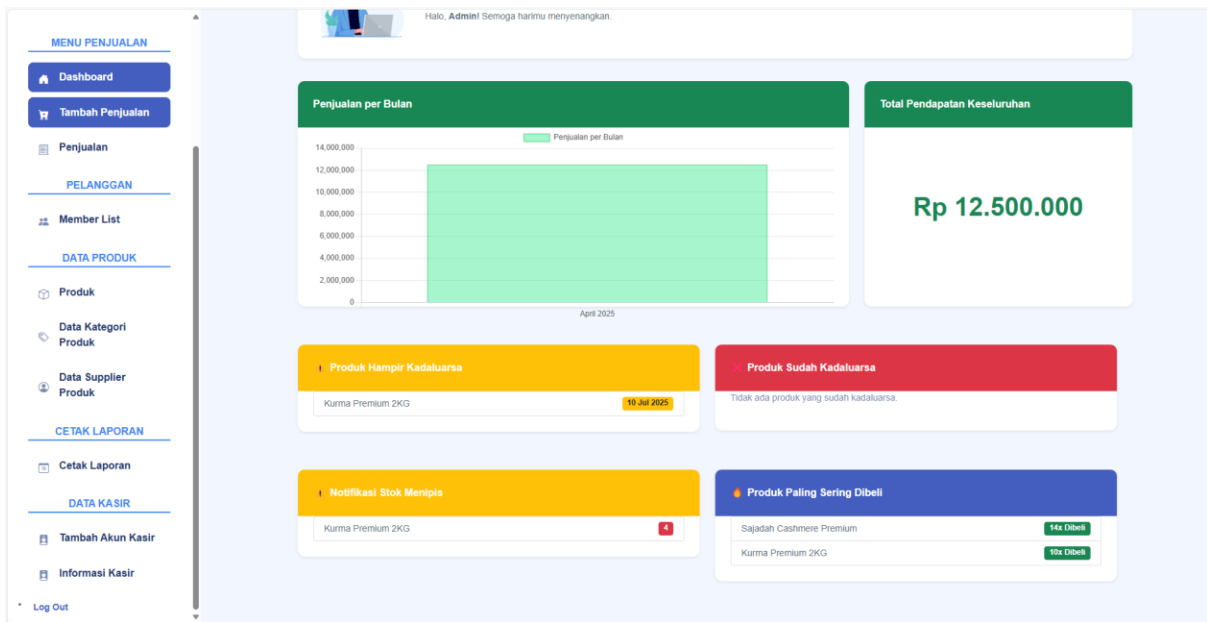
MENU PENJUALAN

Dashboard

Tambah Penjualan

Penjualan

PELANGGAN

Member List

DATA PRODUK

Produk

Data Kategori Produk

Data Supplier Produk

CETAK LAPORAN

Cetak Laporan

DATA KASIR

Tambah Akun Kasir

Informasi Kasir

Log Out

Halo, **Admin**! Semoga harimu menyenangkan.

Penjualan per Bulan

Penjualan per Bulan

| 14,000,000 |
| 12,000,000 |
| 10,000,000 |
| 8,000,000 |
| 6,000,000 |
| 4,000,000 |
| 2,000,000 |
| 0 |

April 2025

Total Pendapatan Keseluruhan

Rp 12.500.000

Produk Hampir Kadaluarsa

Kurma Premium 2KG 10 Jul 2025

Produk Sudah Kadaluarsa

Tidak ada produk yang sudah kadaluarsa.

Notifikasi Stok Menipis

Kurma Premium 2KG 4

Produk Paling Sering Dibeli

Sajadah Cashmere Premium 14x Dibeli

Kurma Premium 2KG 10x Dibeli